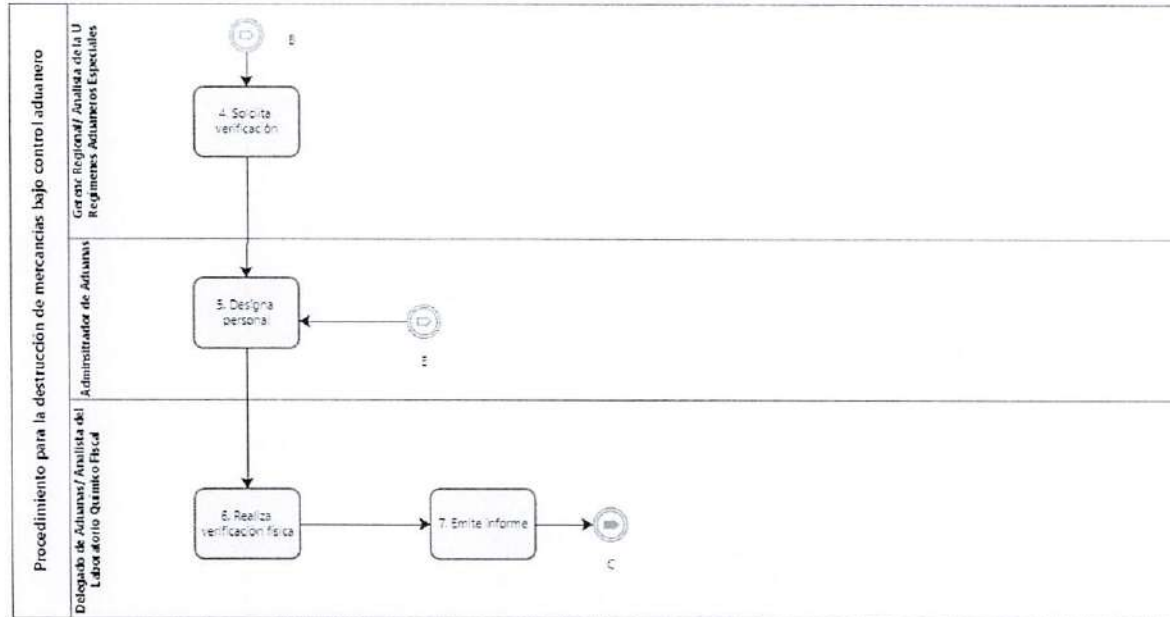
Procedimiento para la destrucción de mercancías bajo control aduanero

Gerente Regional/ Analista de la U Regímenes Aduaneros Especiales

B

4. Solicita verificación

Administrador de Aduanas

5. Designa personal

E

Delegado de Aduanas/ Analista del Laboratorio Químico Fiscal

6. Realiza verificación física

7. Emite informe

C